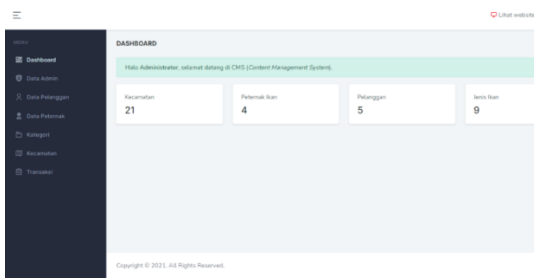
Lihat website

MENU

Dashboard

Data Admin

Data Pelanggan

Data Peternak

Kategori

Kecamatan

Transaksi

DASHBOARD

Halo Administrator, selamat datang di CMS (Content Management System).

| Kecamatan | Peternak Ikan | Pelanggan | Jenis Ikan |
|---|---|---|---|
| 21 | 4 | 5 | 9 |

Copyright © 2021. All Rights Reserved.